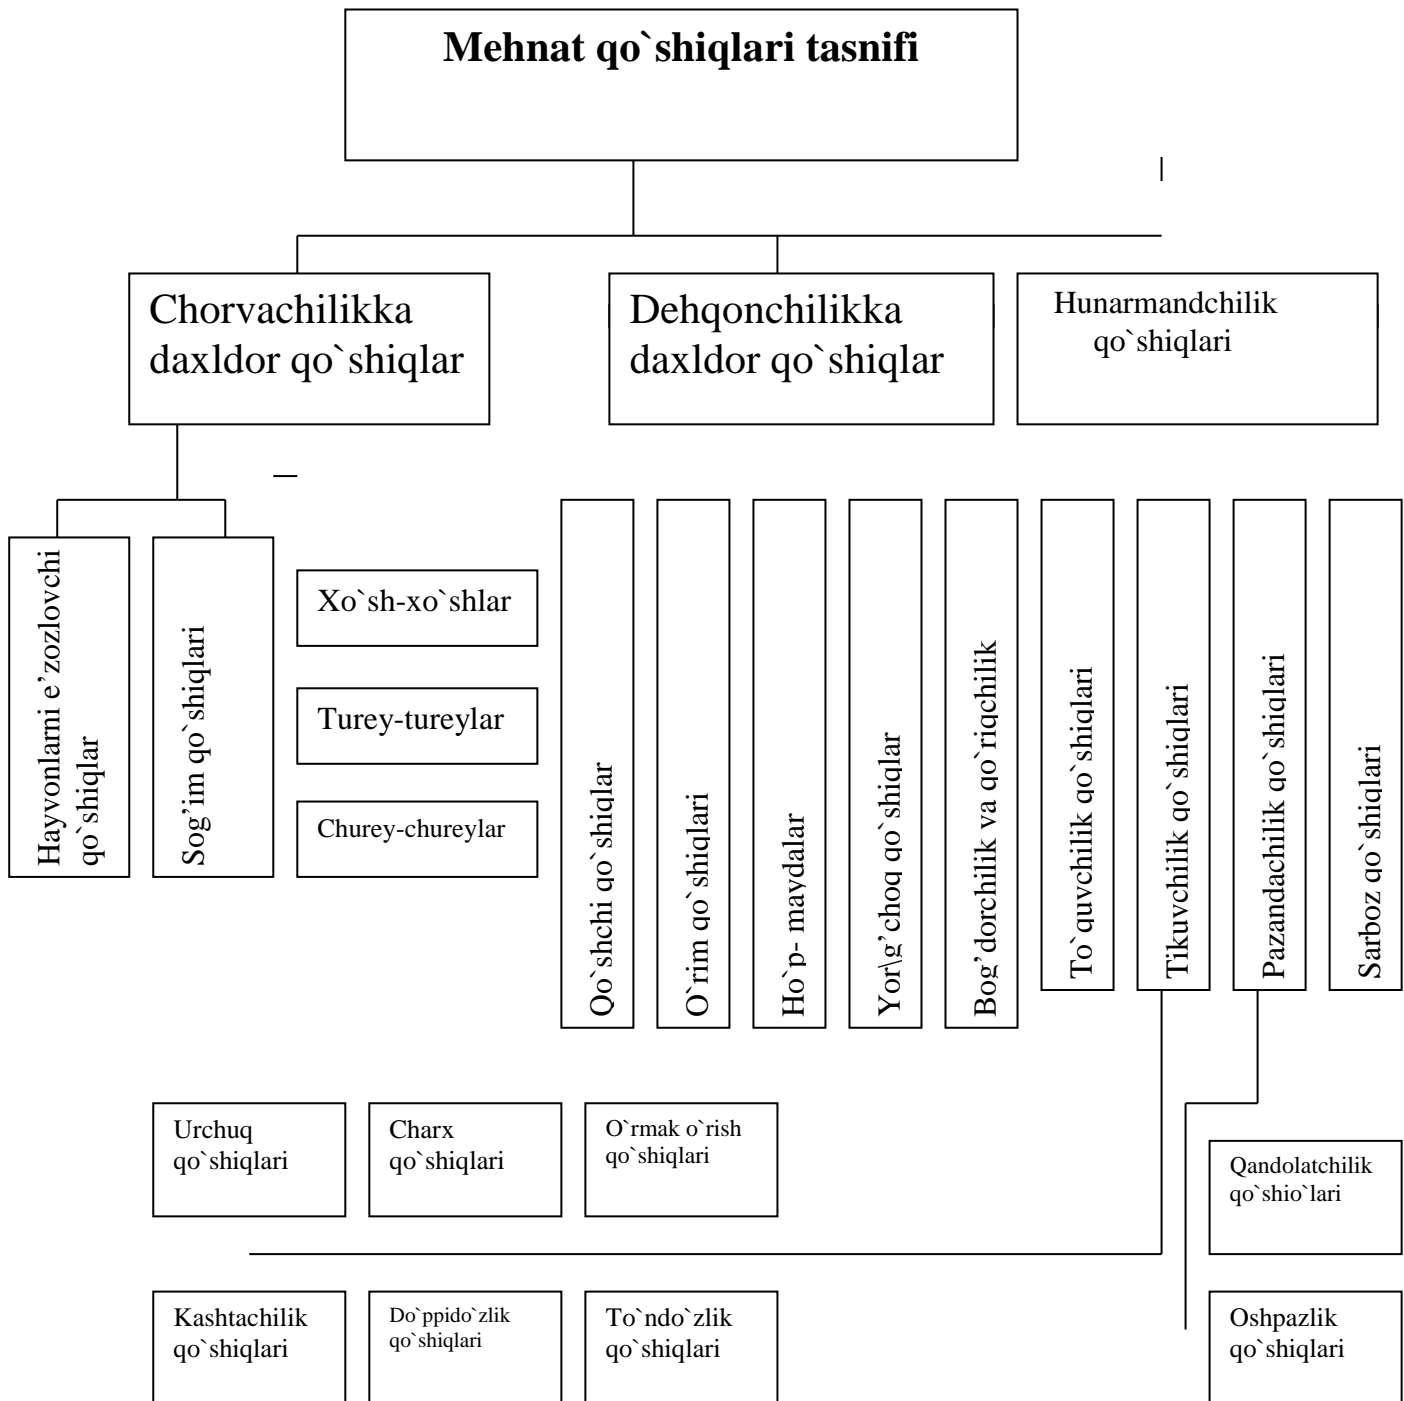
Mehnat qo`shiqlari tasnifi

Chorvachilikka daxldor qo`shiqlar

Dehqonchilikka daxldor qo`shiqlar

Hunarmandchilik qo`shiqlari

Hayvonlarni e'zozlovchi qo`shiqlar

Sog'im qo`shiqlari

Xo`sh-xo`shlar

Turey-tureylar

Churey-chureylar

Qo`shchi qo`shiqlar

O`rim qo`shiqlari

Ho`p- maydalar

Yor\g'choq qo`shiqlar

Bog'dorchilik va qo`riqchilik

To`quvchilik qo`shiqlari

Tikuvchilik qo`shiqlari

Pazandachilik qo`shiqlari

Sarboz qo`shiqlari

Urchuq qo`shiqlari

Charx qo`shiqlari

O`rmak o`rish qo`shiqlari

Qandolatchilik qo`shio`lari

Kashtachilik qo`shiqlari

Do`ppido`zlik qo`shiqlari

To`ndo`zlik qo`shiqlari

Oshpazlik qo`shiqlari